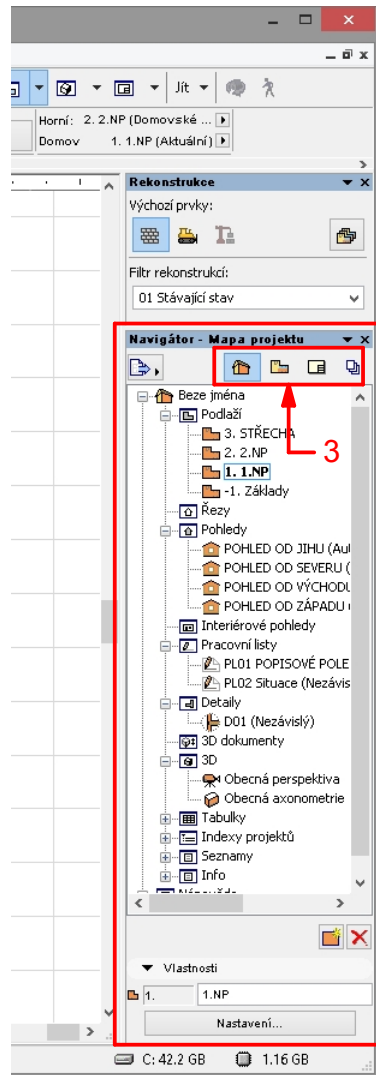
Jít

Horní: 2. 2.NP (Domovské ...

Domov 1. 1.NP (Aktuální)

Rekonstrukce

Výchozí prvky:

Filtr rekonstrukcí:

01 Stávající stav

Navigátor - Mapa projektu

3

Beze jména

Podlaží

3. STŘECHA

2. 2.NP

1. 1.NP

-1. Základy

Řezy

Pohledy

POHLED OD JIHU (Au

POHLED OD SEVERU (

POHLED OD VÝCHODU

POHLED OD ZÁPADU (

Interiérové pohledy

Pracovní listy

PL01 POPISOVÉ POLE

PL02 Situace (Nezávis

Detaily

D01 (Nezávislý)

3D dokumenty

3D

Obecná perspektiva

Obecná axonometrie

Tabulky

Indexy projektů

Seznamy

Info

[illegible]

Vlastnosti

1.

1.NP

Nastavení...

C: 42.2 GB

1.16 GB